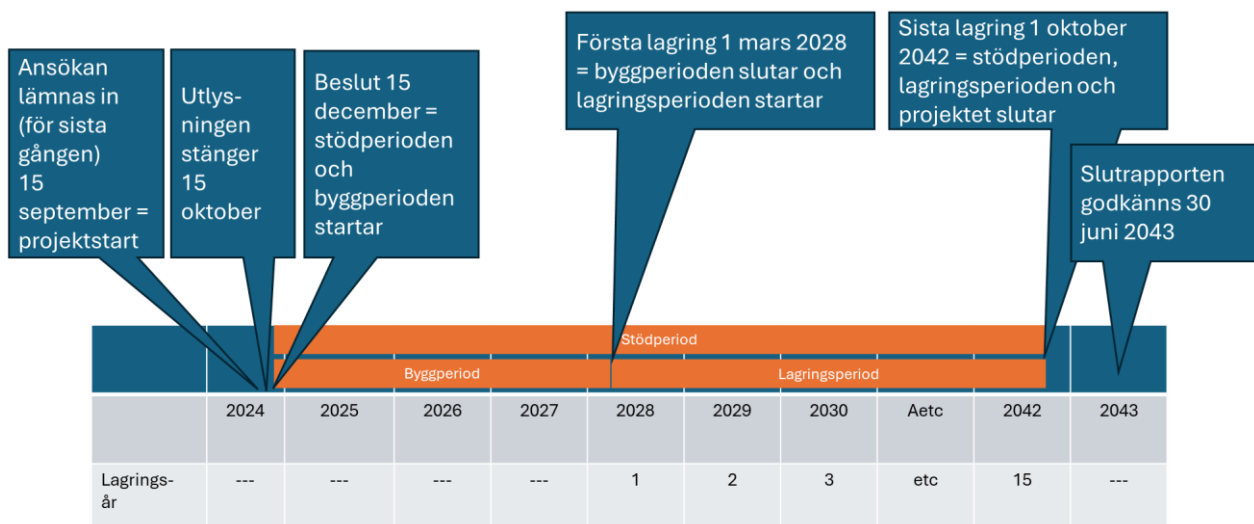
Ansökan lämnas in (för sista gången) 15 september = projektstart

Utlysningen stänger 15 oktober

Beslut 15 december = stödperioden och byggperioden startar

Första lagring 1 mars 2028 = byggperioden slutar och lagringsperioden startar

Sista lagring 1 oktober 2042 = stödperioden, lagringsperioden och projektet slutar

Slutrapporten godkänns 30 juni 2043

Stödperiod

Byggperiod

Lagringsperiod

| | 2024 | 2025 | 2026 | 2027 | 2028 | 2029 | 2030 | Aetc | 2042 | 2043 |
|---|---|---|---|---|---|---|---|---|---|---|
| Lagringsår | --- | --- | --- | --- | 1 | 2 | 3 | etc | 15 | --- |